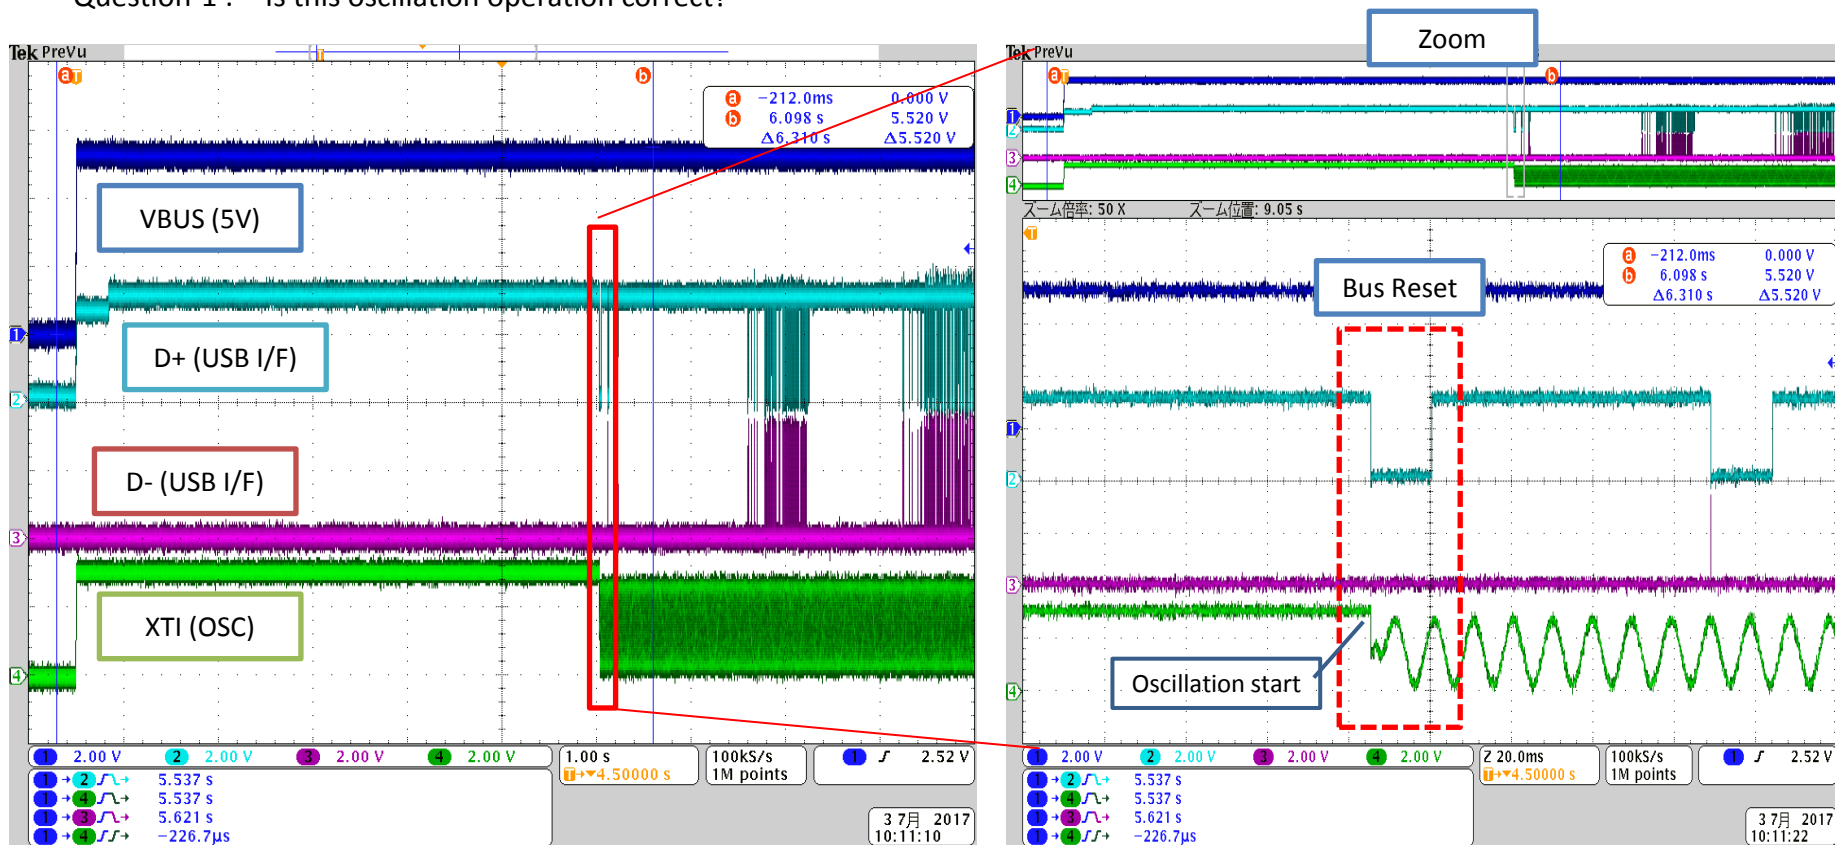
Tek PreVu

a b

a −212.0ms 0.000 V
b 6.098 s 5.520 V
Δ6.310 s Δ5.520 V

VBUS (5V)

D+ (USB I/F)

D- (USB I/F)

XTI (OSC)

1 2 3 4

1 2.00 V 2 2.00 V 3 2.00 V 4 2.00 V 1.00 s 100kS/s 1M points 1 2.52 V
T→▼4.50000 s

1→2 5.537 s
1→4 5.537 s
1→3 5.621 s
1→4 −226.7μs

3 7月 2017
10:11:10

Zoom

Tek PreVu

ズーム倍率: 50 X ズーム位置: 9.05 s

Bus Reset

a −212.0ms 0.000 V
b 6.098 s 5.520 V
Δ6.310 s Δ5.520 V

Oscillation start

1 2.00 V 2 2.00 V 3 2.00 V 4 2.00 V Z 20.0ms 100kS/s 1M points 1 2.52 V
T→▼4.50000 s

1→2 5.537 s
1→4 5.537 s
1→3 5.621 s
1→4 −226.7μs

3 7月 2017
10:11:22